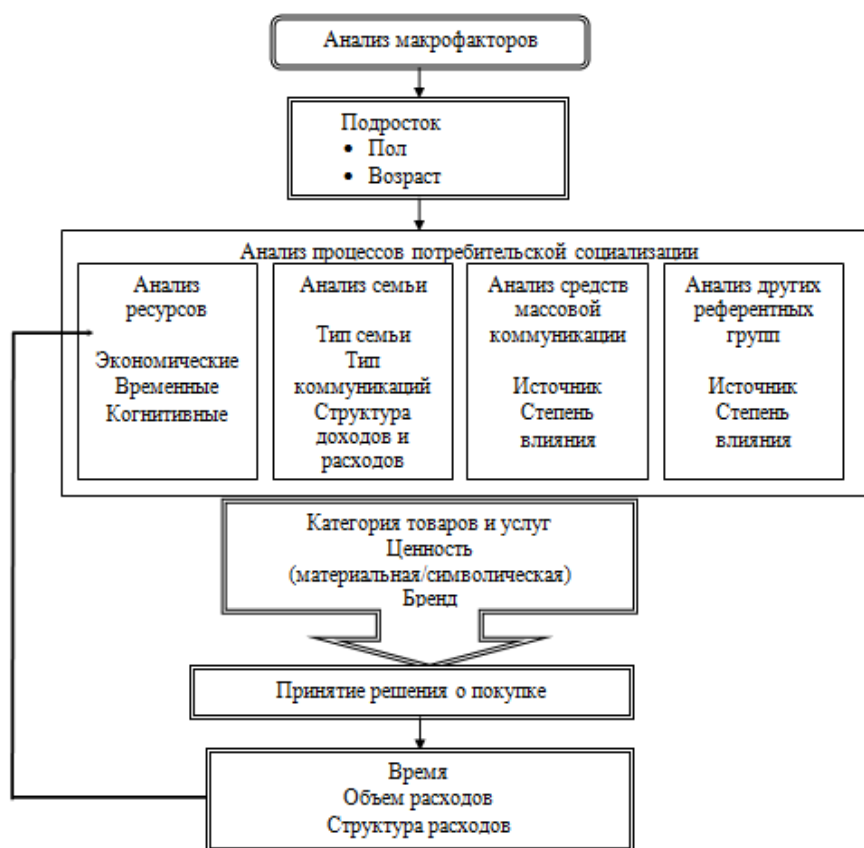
Анализ макрофакторов

Подросток
• Пол
• Возраст

Анализ процессов потребительской социализации

Анализ ресурсов

Экономические
Временные
Когнитивные

Анализ семьи

Тип семьи
Тип коммуникаций
Структура доходов и расходов

Анализ средств массовой коммуникации

Источник
Степень влияния

Анализ других референтных групп

Источник
Степень влияния

Категория товаров и услуг
Ценность
(материальная/символическая)
Бренд

Принятие решения о покупке

Время
Объем расходов
Структура расходов